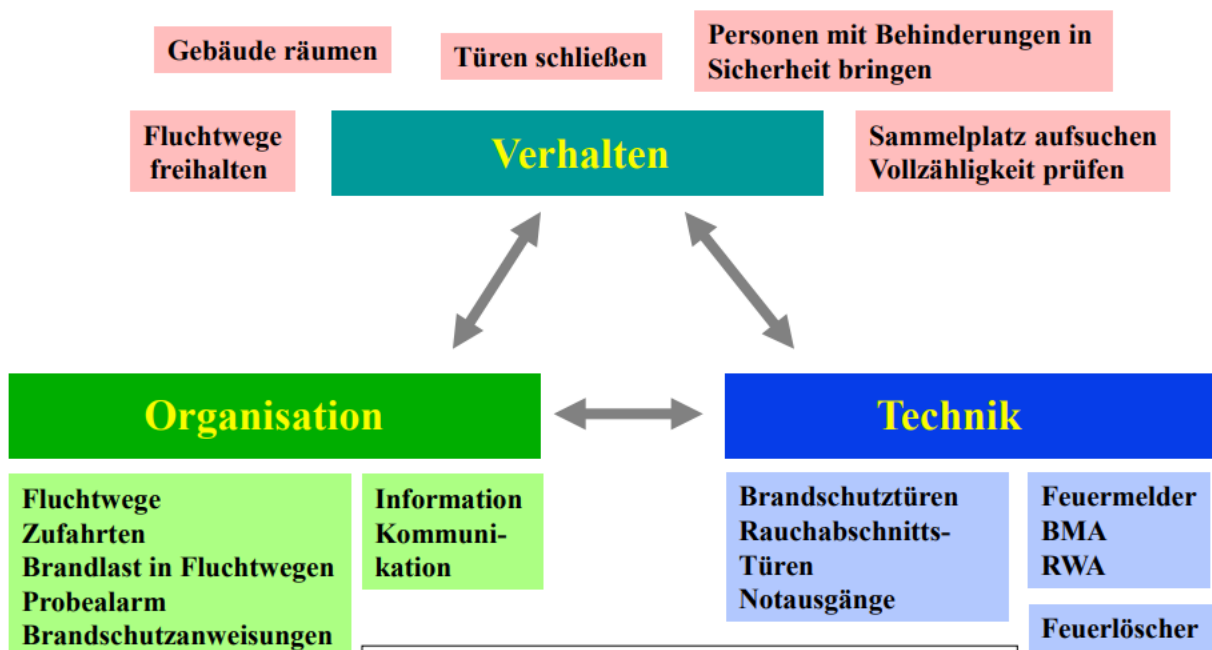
Gebäude räumen

Türen schließen

Personen mit Behinderungen in Sicherheit bringen

Fluchtwege freihalten

Verhalten

Sammelplatz aufsuchen Vollzähligkeit prüfen

Organisation

Technik

Fluchtwege
Zufahrten
Brandlast in Fluchtwegen
Probealarm
Brandschutzanweisungen

Information
Kommunikation

Brandschutztüren
Rauchabschnitts-Türen
Notausgänge

Feuermelder
BMA
RWA

Feuerlöscher